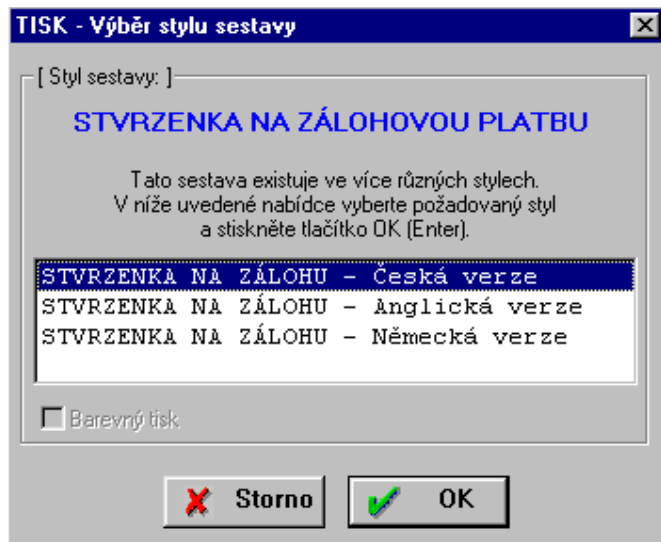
TISK - Výběr stylu sestavy

[ Styl sestavy: ]

STVRZENKA NA ZÁLOHOVOU PLATBU

Tato sestava existuje ve více různých stylech. V níže uvedené nabídce vyberte požadovaný styl a stiskněte tlačítko OK (Enter).

STVRZENKA NA ZÁLOHU - Česká verze
STVRZENKA NA ZÁLOHU - Anglická verze
STVRZENKA NA ZÁLOHU - Německá verze

Barevný tisk

Storno

OK